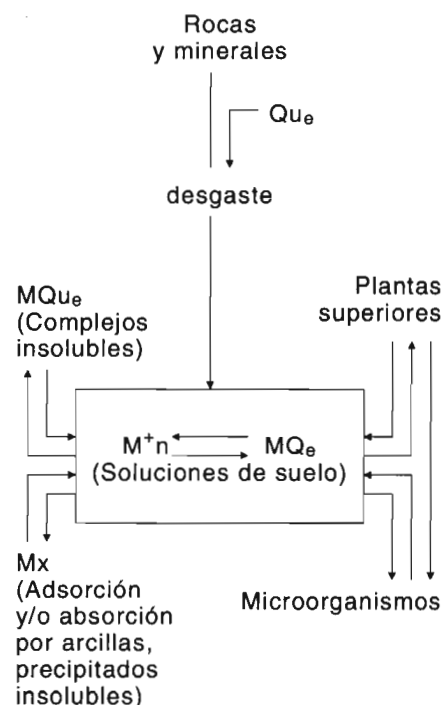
Rocas
y minerales

$Qu_e$

desgaste

$MQu_e$
(Complejos insolubles)

Plantas superiores

$M^{+}n$ $MQ_e$
(Soluciones de suelo)

Mx
(Adsorción y/o absorción por arcillas, precipitados insolubles)

Microorganismos